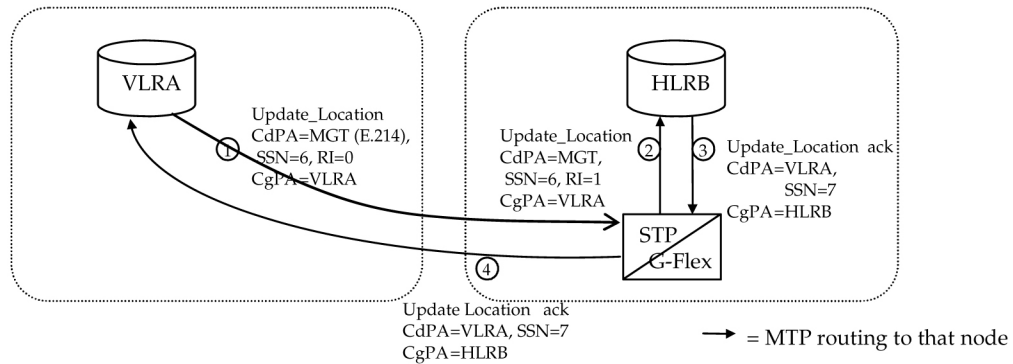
VLRA

Update_Location
CdPA=MGT (E.214),
SSN=6, RI=0
CgPA=VLRA

1

HLRB

Update_Location
CdPA=MGT,
SSN=6, RI=1
CgPA=VLRA

2

3

Update_Location ack
CdPA=VLRA,
SSN=7
CgPA=HLRB

STP
G-Flex

4

Update Location ack
CdPA=VLRA, SSN=7
CgPA=HLRB

= MTP routing to that node